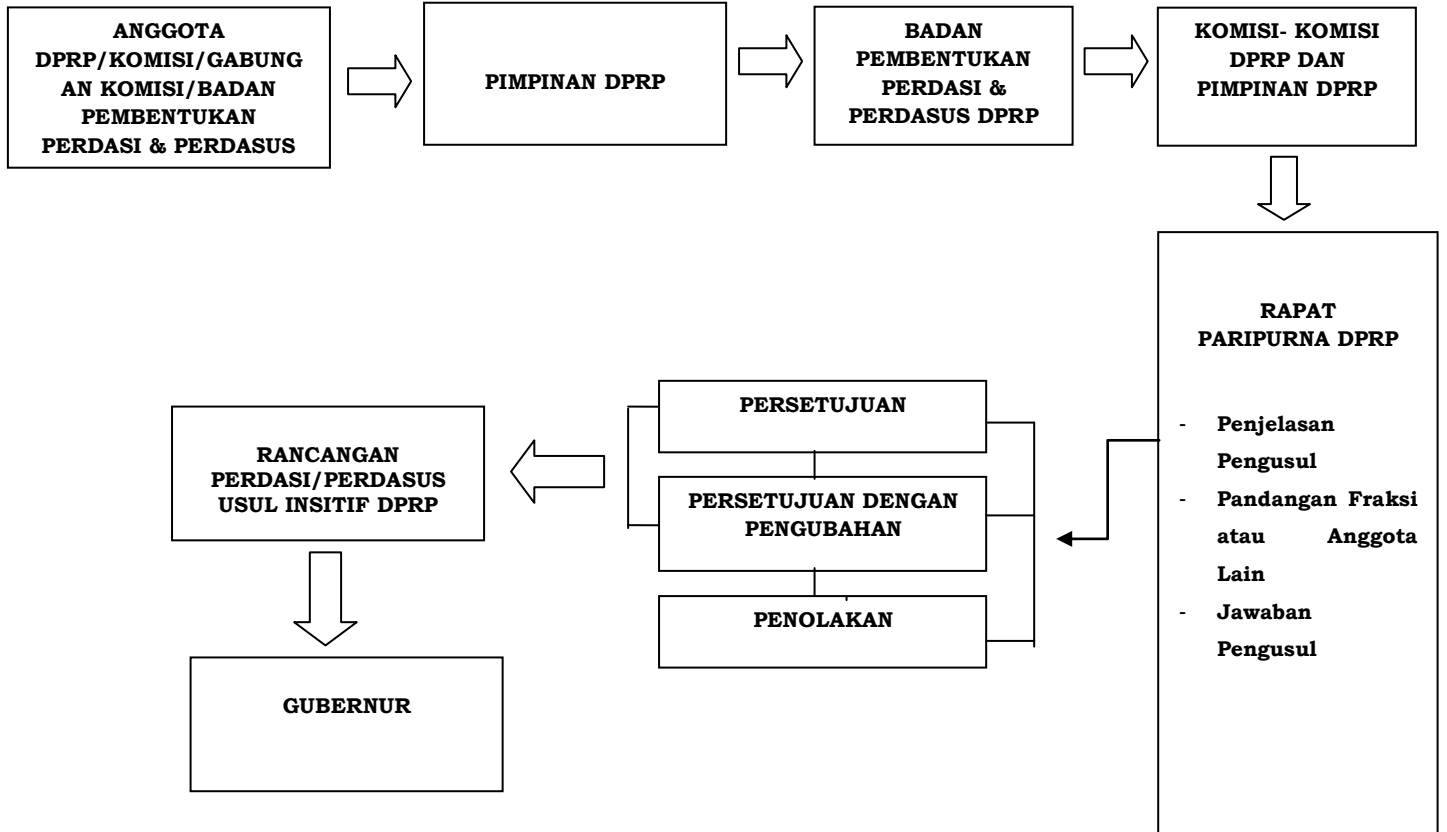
ANGGOTA DPRP/KOMISI/GABUNGAN KOMISI/BADAN PEMBENTUKAN PERDASI & PERDASUS

PIMPINAN DPRP

BADAN PEMBENTUKAN PERDASI & PERDASUS DPRP

KOMISI- KOMISI DPRP DAN PIMPINAN DPRP

RAPAT PARIPURNA DPRP

- Penjelasan Pengusul
- Pandangan Fraksi atau Anggota Lain
- Jawaban Pengusul

PERSETUJUAN

PERSETUJUAN DENGAN PENGUBAHAN

PENOLAKAN

RANCANGAN PERDASI/PERDASUS USUL INSITIF DPRP

GUBERNUR